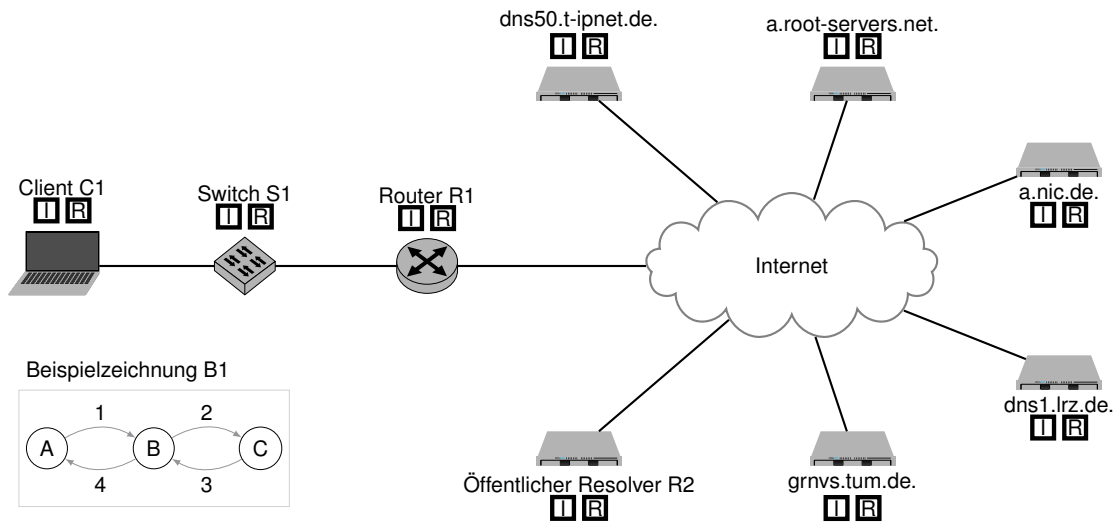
dns50.t-ipnet.de.
I R

a.root-servers.net.
I R

Client C1
I R

Switch S1
I R

Router R1
I R

a.nic.de.
I R

Internet

Beispielzeichnung B1

1
2
A
B
C
4
3

dns1.lrz.de.
I R

Öffentlicher Resolver R2
I R

grnvs.tum.de.
I R